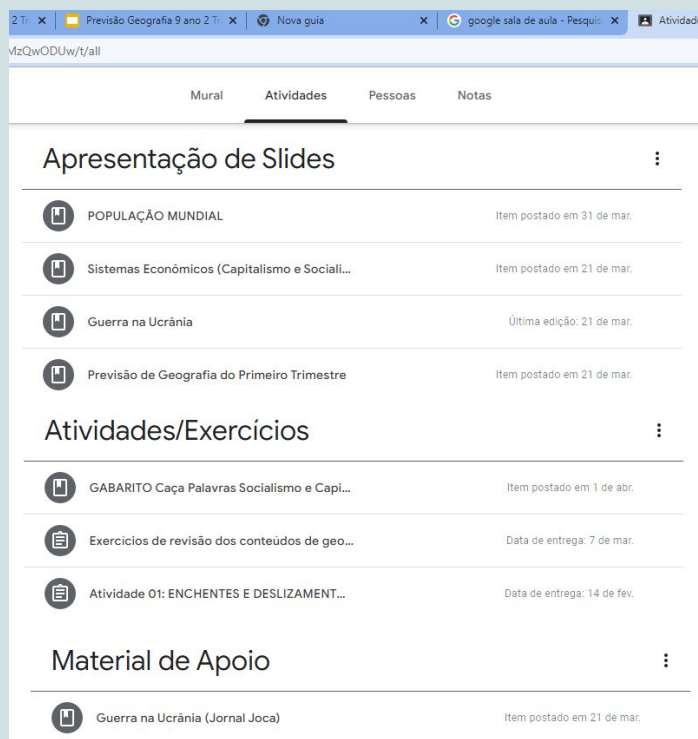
2 Tr ✕ | Previsão Geografia 9 ano 2 Tr ✕ | Nova guia ✕ | google sala de aula - Pesquis ✕ | Atividad

MzQwODUw/t/all

Mural Atividades Pessoas Notas

Apresentação de Slides

POPULAÇÃO MUNDIAL Item postado em 31 de mar.

Sistemas Econômicos (Capitalismo e Sociali... Item postado em 21 de mar.

Guerra na Ucrânia Última edição: 21 de mar.

Previsão de Geografia do Primeiro Trimestre Item postado em 21 de mar.

Atividades/Exercícios

GABARITO Caça Palavras Socialismo e Capi... Item postado em 1 de abr.

Exercícios de revisão dos conteúdos de geo... Data de entrega: 7 de mar.

Atividade 01: ENCHENTES E DESLIZAMENT... Data de entrega: 14 de fev.

Material de Apoio

Guerra na Ucrânia (Jornal Joca) Item postado em 21 de mar.